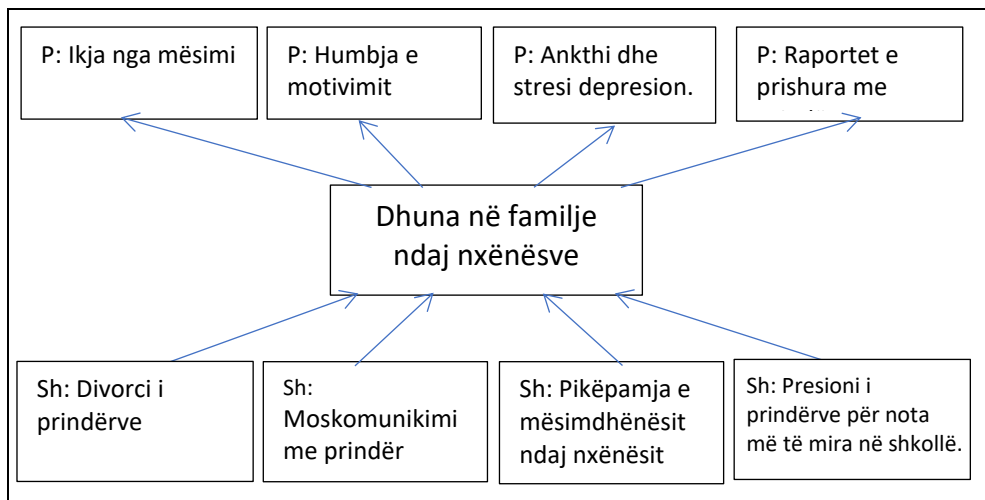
P: Ikja nga mësimi

P: Humbja e motivimit

P: Ankthi dhe stresi depresion.

P: Raportet e prishura me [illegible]

Dhuna në familje ndaj nxënësve

Sh: Divorci i prindërve

Sh: Moskomunikimi me prindër

Sh: Pikëpamja e mësimdhënësit ndaj nxënësit

Sh: Presioni i prindërve për nota më të mira në shkollë.